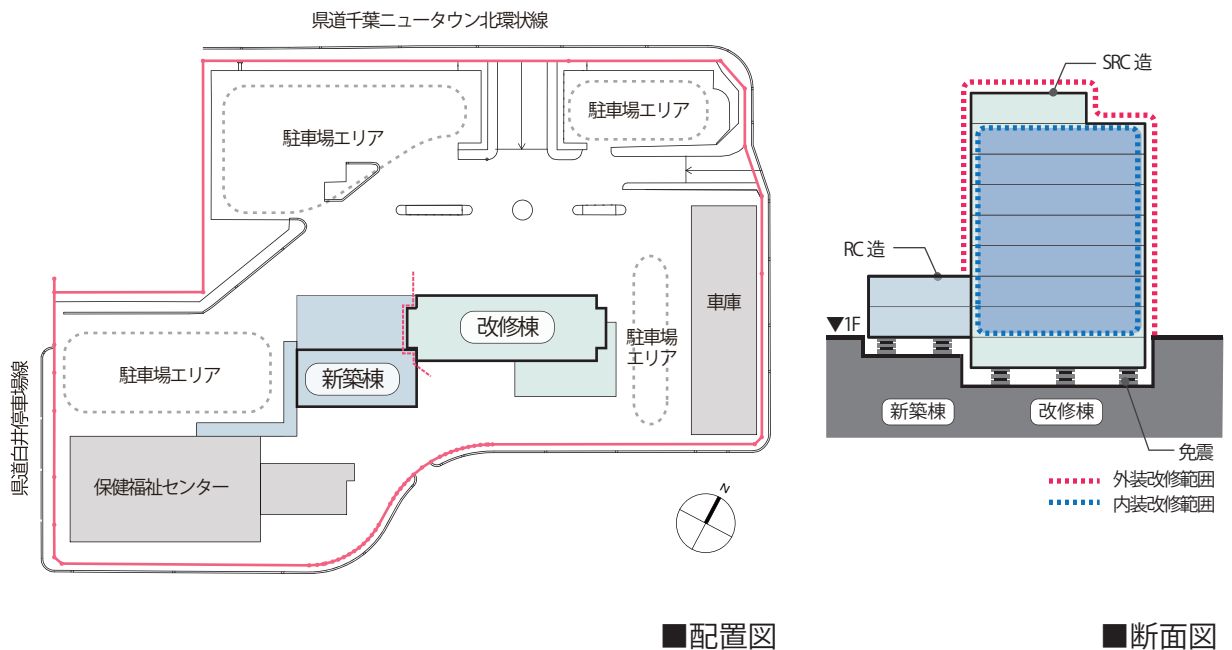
県道千葉ニュータウン北環状線

駐車場エリア

駐車場エリア

駐車場エリア

駐車場エリア

車庫

改修棟

新築棟

県道白井停車場線

保健福祉センター

N

■配置図

SRC造

RC造

▼1F

新築棟

改修棟

免震

外装改修範囲

内装改修範囲

■断面図